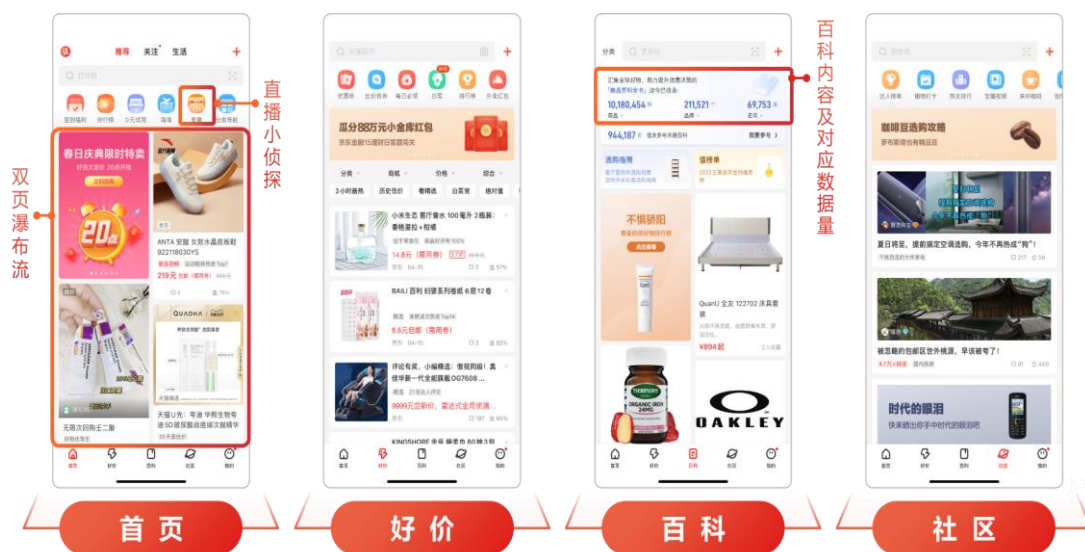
推荐 关注 生活

直播小侦探

双页瀑布流

春日庆典限时特卖

20

ANTA 安踏 女款水晶底板鞋 B22118030YS

219元

QUADHA

天猫U先

首页 好价 百科 社区 我的

小米生态 香薰 100 毫升 2 瓶装

14.8元（需用券）

BAILI 百利 妇婴系列卷纸 6 层 12 卷

8.8元包邮（需用券）

9999元

KINGSHORE

瓜分80万元小金库红包

分类 商城 价格 综合

3小时最热 历史低价 看精选 白菜党 绝对值

百科内容及对应数据量

10,180,454

211,521

69,753

944,187

选购指南

值得单

不惧骄阳

QuanU 全友 122702 床具套装

¥894起

OAKLEY

咖啡豆选购攻略

夏日将至，提前搞定空调选购，今年不再热成“狗”！

被忽略的白都区世外桃源，早该被夸了！

时代的眼泪

首页

好价

百科

社区